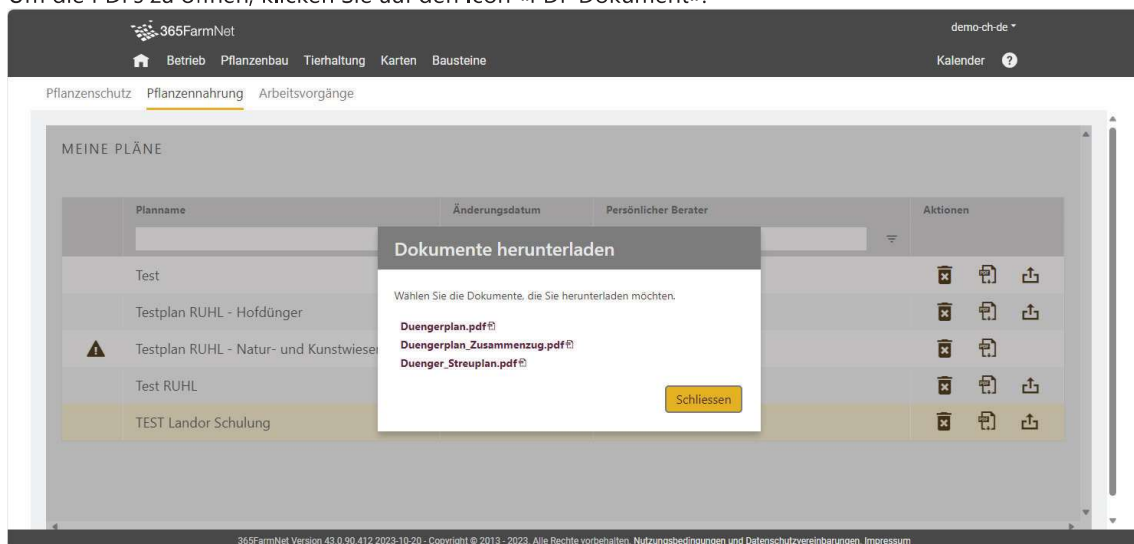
Um die PDFs zu öffnen, klicken Sie auf den Icon «PDF-Dokument».

365FarmNet

demo-ch-de

Betrieb Pflanzenbau Tierhaltung Karten Bausteine

Kalender

Pflanzenschutz Pflanzennahrung Arbeitsvorgänge

MEINE PLÄNE

| | Planname | Änderungsdatum | Persönlicher Berater | Aktionen |
|---|---|---|---|---|
| | Test | | | |
| | Testplan RUHL - Hofdünger | | | |
| | Testplan RUHL - Natur- und Kunstwiese | | | |
| | Test RUHL | | | |
| | TEST Landor Schulung | | | |

Dokumente herunterladen

Wählen Sie die Dokumente, die Sie herunterladen möchten.

Duengerplan.pdf

Duengerplan_Zusammenzug.pdf

Duenger_Streuplan.pdf

Schliessen

365FarmNet Version 43.0.90.412 2023-10-20 - Copyright © 2013 - 2023. Alle Rechte vorbehalten. Nutzungsbedingungen und Datenschutzvereinbarungen. Impressum